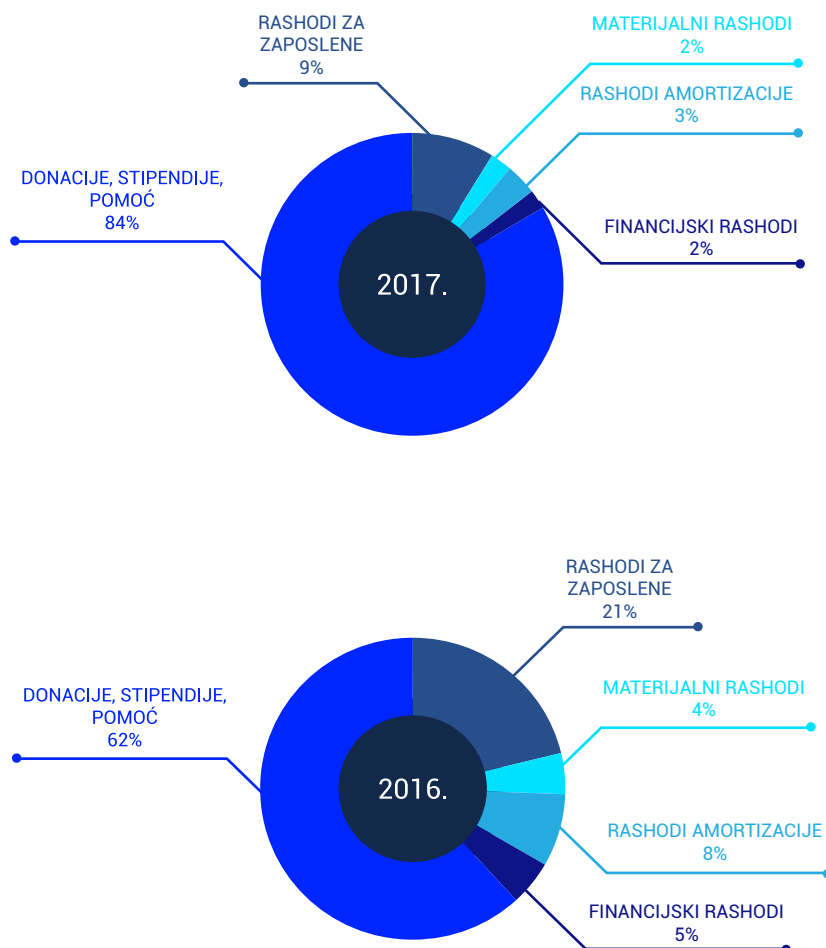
RASHODI ZA ZAPOSLENE
9%

MATERIJALNI RASHODI
2%

RASHODI AMORTIZACIJE
3%

DONACIJE, STIPENDIJE, POMOĆ
84%

FINANCIJSKI RASHODI
2%

2017.

RASHODI ZA ZAPOSLENE
21%

DONACIJE, STIPENDIJE, POMOĆ
62%

MATERIJALNI RASHODI
4%

2016.

RASHODI AMORTIZACIJE
8%

FINANCIJSKI RASHODI
5%